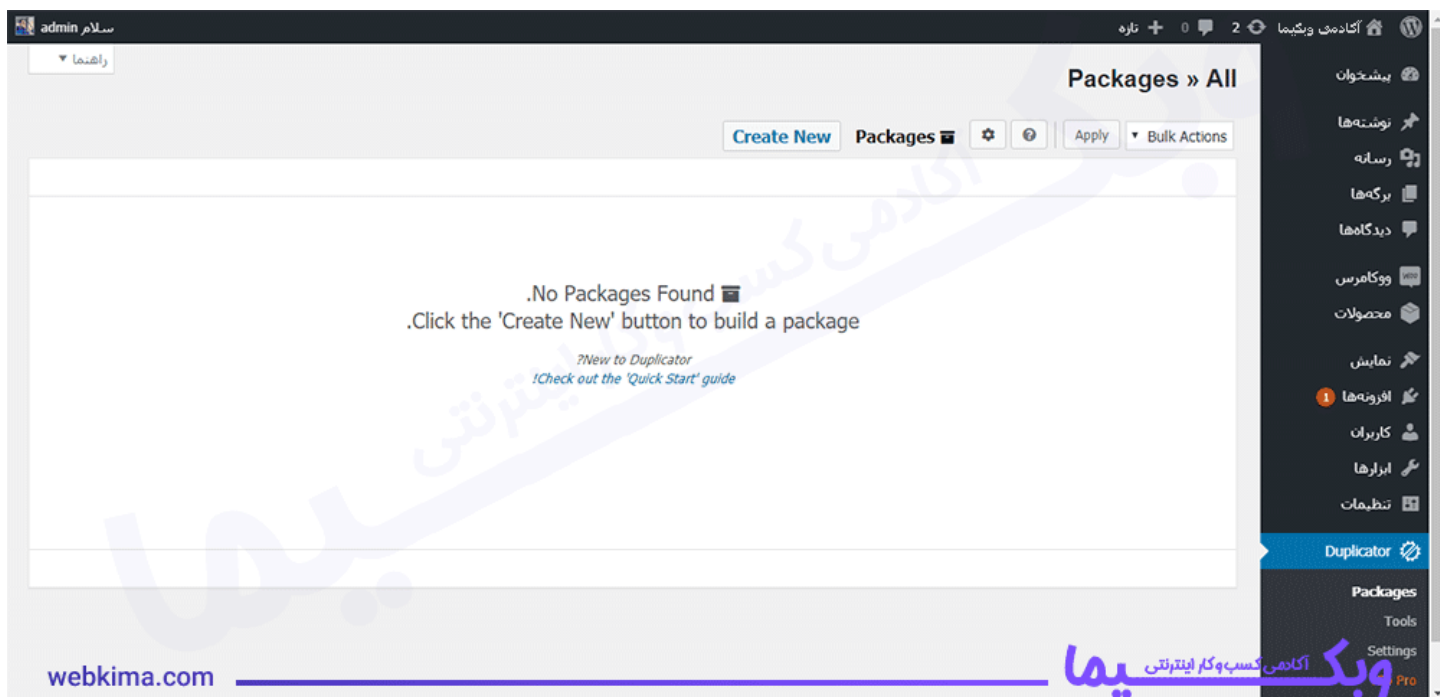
آکادمی وبکیما 2 0 تازه
سلام admin
راهنما ▼
Packages » All
پیشخوان
نوشته‌ها
رسانه
برگه‌ها
دیدگاه‌ها
ووکامرس
محصولات
نمایش
افزونه‌ها 1
کاربران
ابزارها
تنظیمات
Duplicator
Packages
Tools
Settings
Pro
Create New
Packages
Apply
Bulk Actions
.No Packages Found
.Click the 'Create New' button to build a package
?New to Duplicator
!Check out the 'Quick Start' guide
webkima.com
وبکیما
آکادمی کسب‌وکار اینترنتی